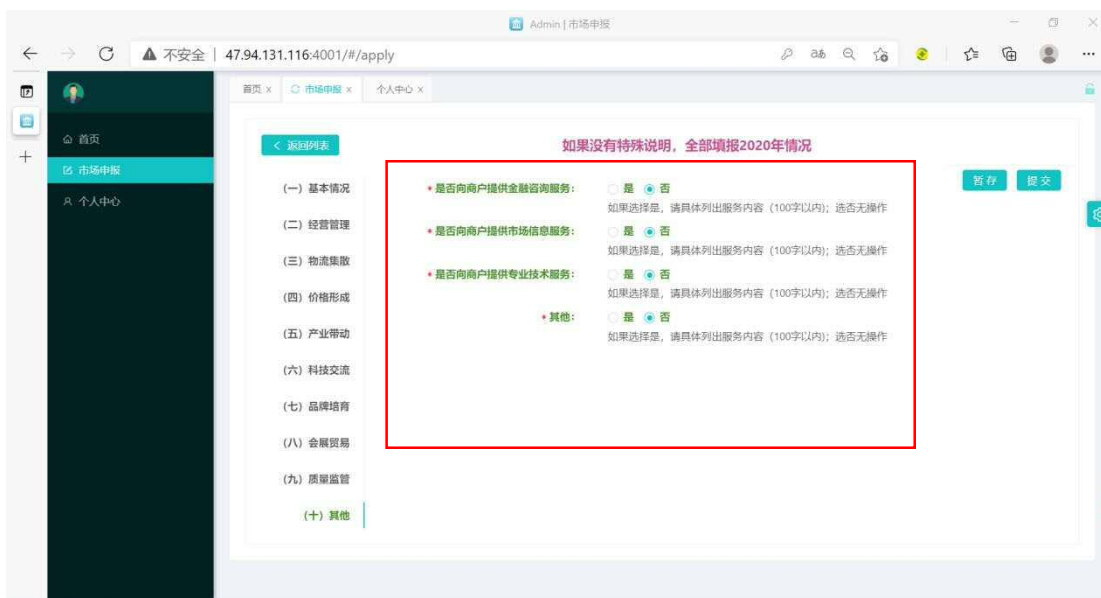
Admin | 市场申报

不安全 | 47.94.131.116:4001/#/apply

首页 ×
市场申报 ×
个人中心 ×

首页
市场申报
个人中心

< 返回列表

如果没有特殊说明，全部填报2020年情况

暂存
提交

(一) 基本情况
(二) 经营管理
(三) 物流集散
(四) 价格形成
(五) 产业带动
(六) 科技交流
(七) 品牌培育
(八) 会展贸易
(九) 质量监管
(十) 其他

* 是否向商户提供金融咨询服务: 是 否
如果选择是，请具体列出服务内容（100字以内）；选否无操作

* 是否向商户提供市场信息服务: 是 否
如果选择是，请具体列出服务内容（100字以内）；选否无操作

* 是否向商户提供专业技术服务: 是 否
如果选择是，请具体列出服务内容（100字以内）；选否无操作

* 其他: 是 否
如果选择是，请具体列出服务内容（100字以内）；选否无操作